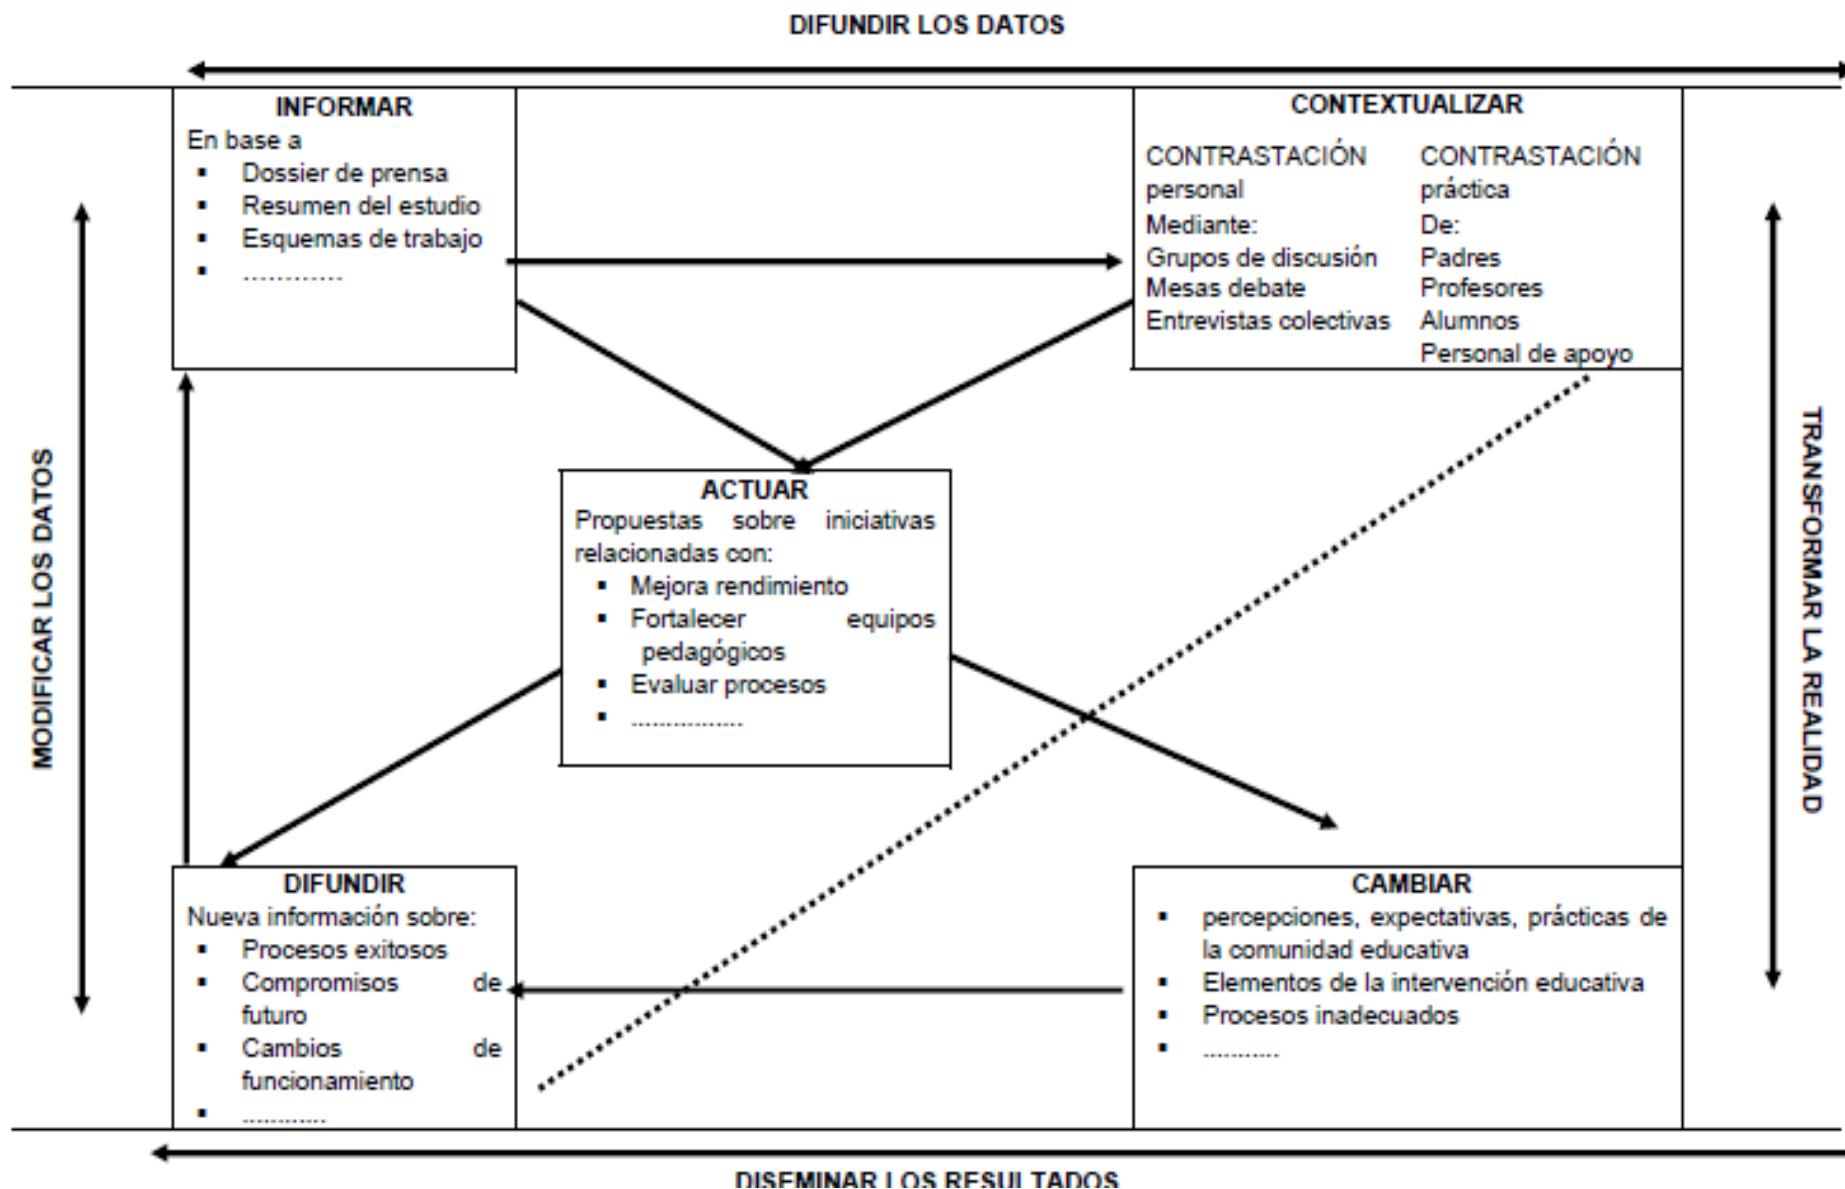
DIFUNDIR LOS DATOS

INFORMAR
En base a
- Dossier de prensa
- Resumen del estudio
- Esquemas de trabajo
- ............

CONTEXTUALIZAR
CONTRASTACIÓN personal
Mediante:
Grupos de discusión
Mesas debate
Entrevistas colectivas

CONTRASTACIÓN práctica
De:
Padres
Profesores
Alumnos
Personal de apoyo

MODIFICAR LOS DATOS

TRANSFORMAR LA REALIDAD

ACTUAR
Propuestas sobre iniciativas relacionadas con:
- Mejora rendimiento
- Fortalecer equipos pedagógicos
- Evaluar procesos
- .................

DIFUNDIR
Nueva información sobre:
- Procesos exitosos
- Compromisos de futuro
- Cambios de funcionamiento
- ............

CAMBIAR
- percepciones, expectativas, prácticas de la comunidad educativa
- Elementos de la intervención educativa
- Procesos inadecuados
- ............

DISEMINAR LOS RESULTADOS